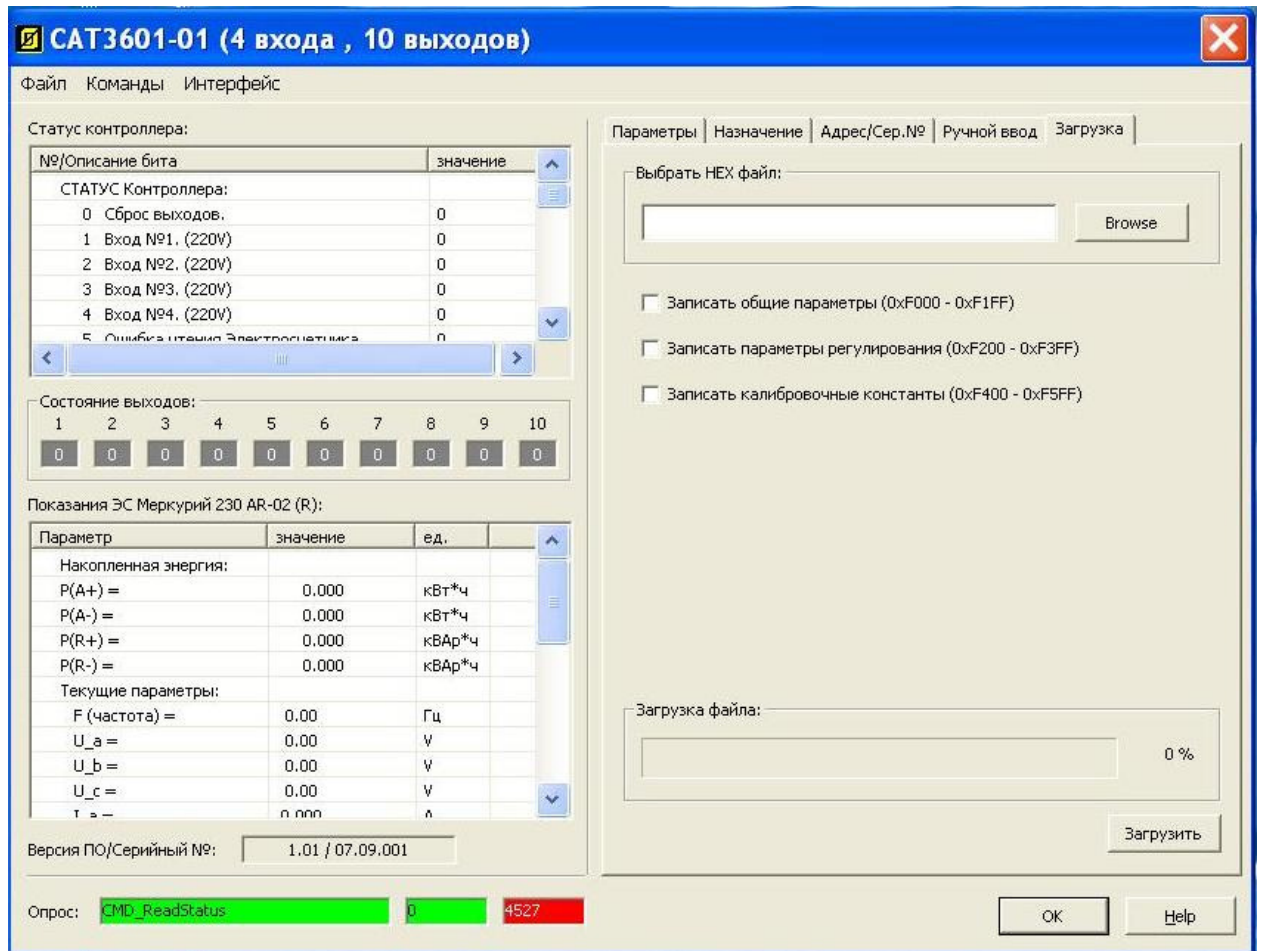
CAT3601-01 (4 входа , 10 выходов)

Файл Команды Интерфейс

Статус контроллера:

| №/Описание бита | значение |
|---|---|
| СТАТУС Контроллера: | |
| 0 Сброс выходов. | 0 |
| 1 Вход №1. (220V) | 0 |
| 2 Вход №2. (220V) | 0 |
| 3 Вход №3. (220V) | 0 |
| 4 Вход №4. (220V) | 0 |
| 5 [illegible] | 0 |

Состояние выходов:

| 1 | 2 | 3 | 4 | 5 | 6 | 7 | 8 | 9 | 10 |
|---|---|---|---|---|---|---|---|---|---|
| 0 | 0 | 0 | 0 | 0 | 0 | 0 | 0 | 0 | 0 |

Показания ЭС Меркурий 230 AR-02 (R):

| Параметр | значение | ед. |
|---|---|---|
| Накопленная энергия: | | |
| P(A+) = | 0.000 | кВт*ч |
| P(A-) = | 0.000 | кВт*ч |
| P(R+) = | 0.000 | кВАр*ч |
| P(R-) = | 0.000 | кВАр*ч |
| Текущие параметры: | | |
| F (частота) = | 0.00 | Гц |
| U_a = | 0.00 | V |
| U_b = | 0.00 | V |
| U_c = | 0.00 | V |
| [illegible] | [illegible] | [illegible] |

Версия ПО/Серийный №: 1.01 / 07.09.001

Опрос: CMD_ReadStatus 0 4527

Параметры | Назначение | Адрес/Сер.№ | Ручной ввод | Загрузка

Выбрать HEX файл:

Browse

Записать общие параметры (0xF000 - 0xF1FF)

Записать параметры регулирования (0xF200 - 0xF3FF)

Записать калибровочные константы (0xF400 - 0xF5FF)

Загрузка файла:

0 %

Загрузить

OK

Help